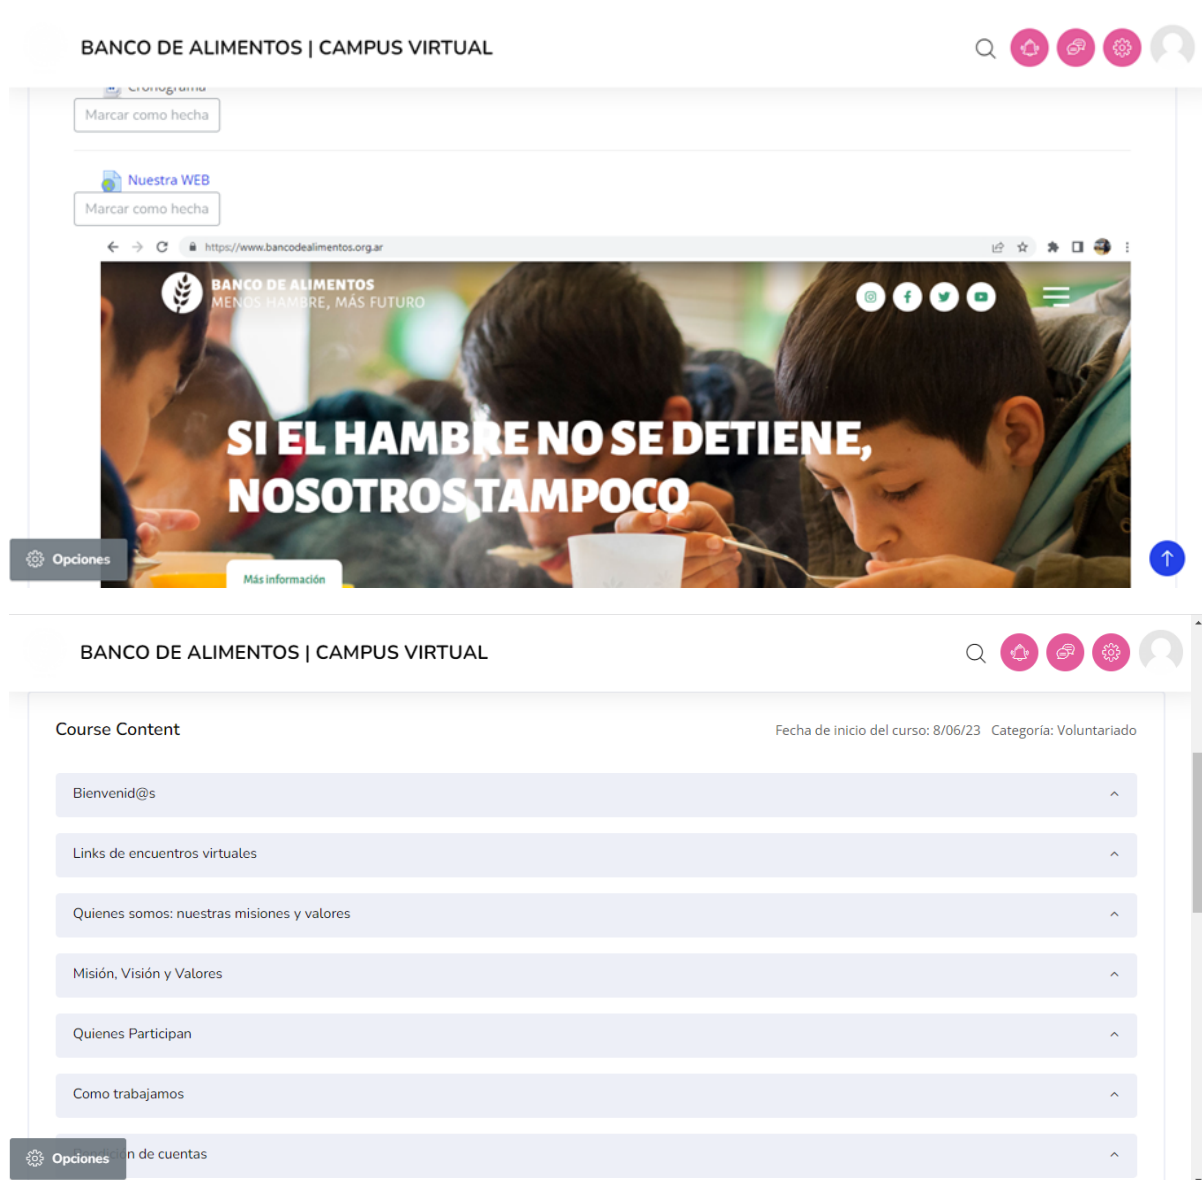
BANCO DE ALIMENTOS | CAMPUS VIRTUAL

Cronograma
Marcar como hecha

Nuestra WEB
Marcar como hecha

https://www.bancodealimentos.org.ar

BANCO DE ALIMENTOS
MENOS HAMBRE, MÁS FUTURO

SI EL HAMBRE NO SE DETIENE, NOSOTROS TAMPOCO

Más información

Opciones

BANCO DE ALIMENTOS | CAMPUS VIRTUAL

Course Content

Fecha de inicio del curso: 8/06/23 Categoría: Voluntariado

Bienvenid@s

Links de encuentros virtuales

Quienes somos: nuestras misiones y valores

Misión, Visión y Valores

Quienes Participan

Como trabajamos

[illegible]n de cuentas

Opciones